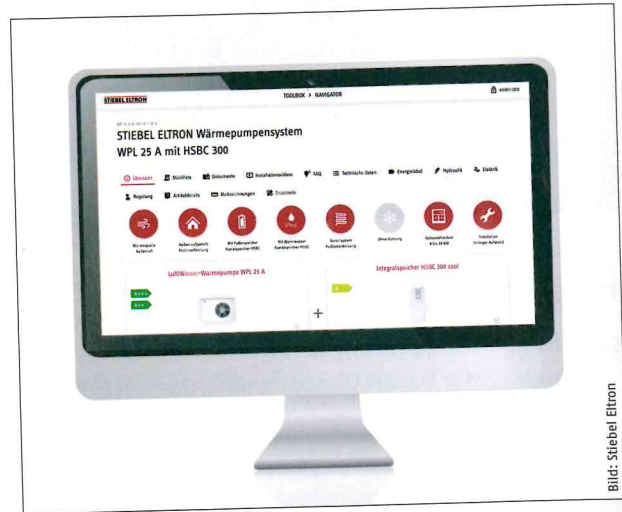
STIEBEL ELTRON

TOOLBOX > NAVIGATOR

ANMELDEN

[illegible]

STIEBEL ELTRON Wärmepumpensystem WPL 25 A mit HSBC 300

Übersicht Stückliste Dokumente Installationsvideos FAQ Technische Daten Energielabel Hydraulik Elektrik

Regelung Artikeldetails Maßzeichnungen Ersatzteile

Wärmepumpe Außenaufstellung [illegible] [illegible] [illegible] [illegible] Ohne Kühlung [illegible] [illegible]

Luft/Wasser-Wärmepumpe WPL 25 A

Integralspeicher HSBC 300 cool

+

Bild: Stiebel Eltron